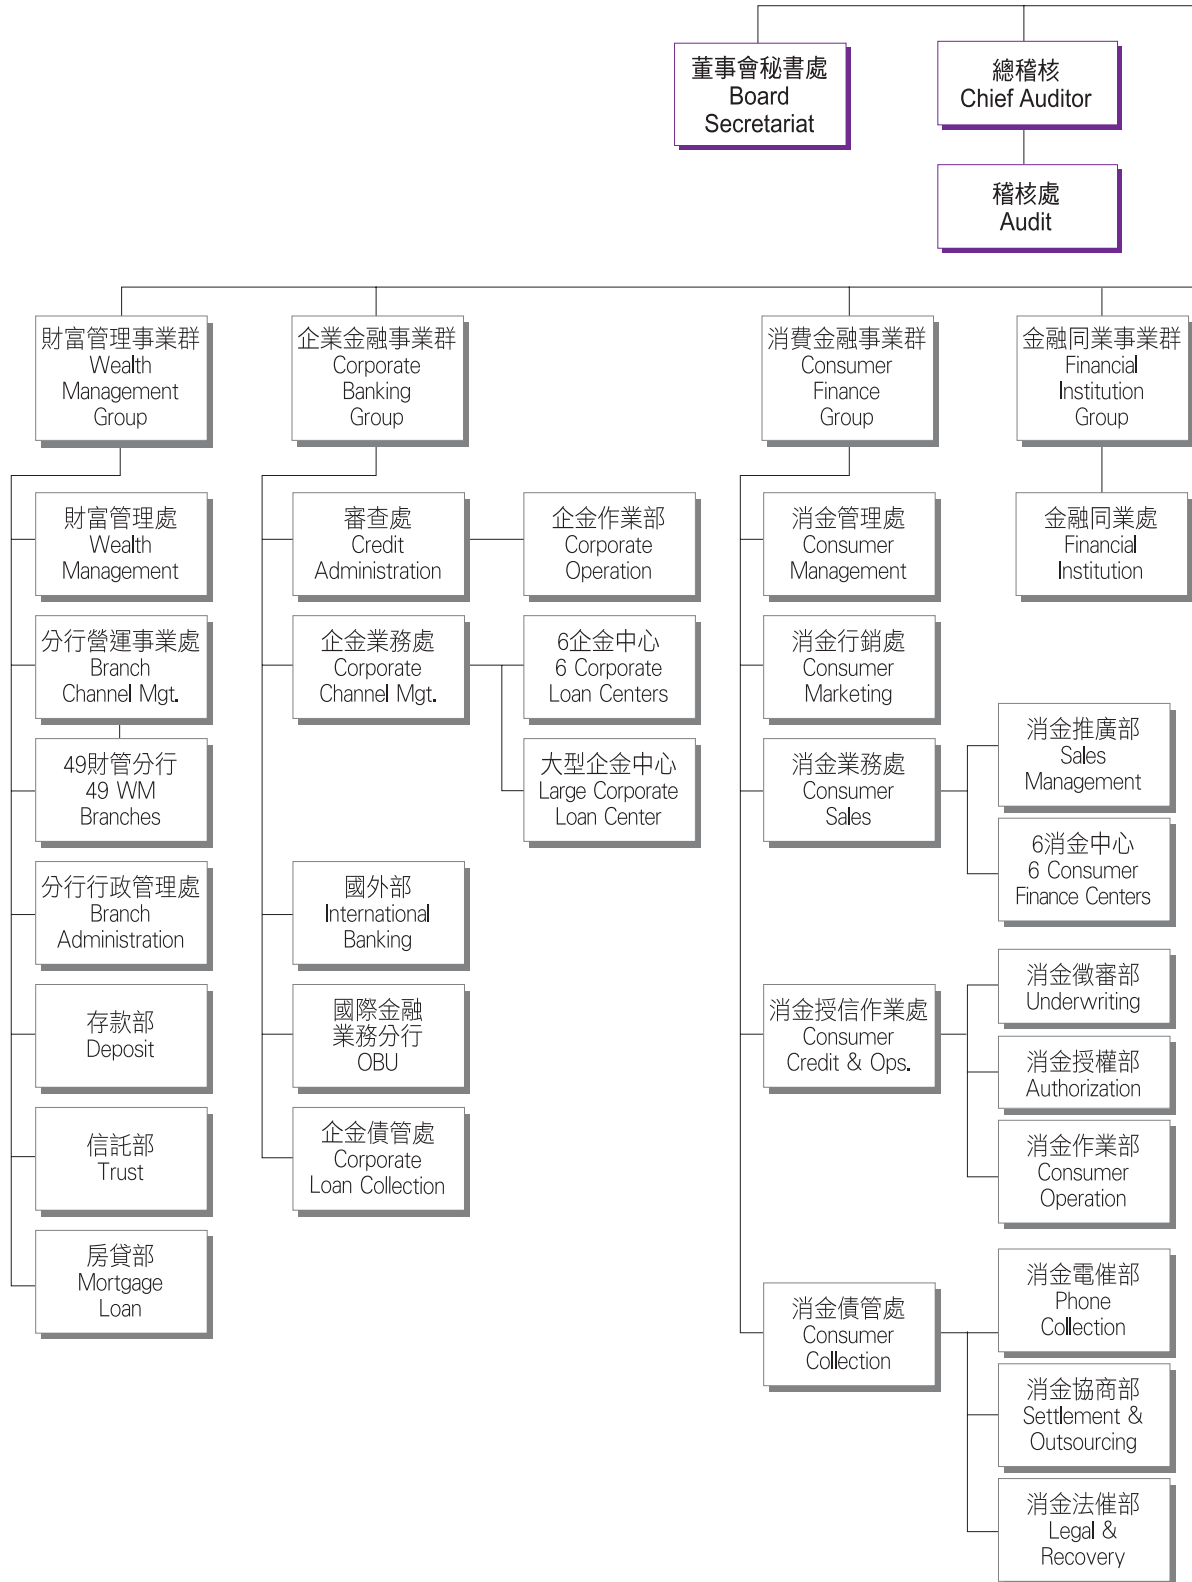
董事會秘書處
Board
Secretariat

總稽核
Chief Auditor

稽核處
Audit

財富管理事業群
Wealth
Management
Group

企業金融事業群
Corporate
Banking
Group

消費金融事業群
Consumer
Finance
Group

金融同業事業群
Financial
Institution
Group

財富管理處
Wealth
Management

分行營運事業處
Branch
Channel Mgt.

49財管分行
49 WM
Branches

分行行政管理處
Branch
Administration

存款部
Deposit

信託部
Trust

房貸部
Mortgage
Loan

審查處
Credit
Administration

企金作業部
Corporate
Operation

企金業務處
Corporate
Channel Mgt.

6企金中心
6 Corporate
Loan Centers

大型企金中心
Large Corporate
Loan Center

國外部
International
Banking

國際金融
業務分行
OBU

企金債管處
Corporate
Loan Collection

消金管理處
Consumer
Management

消金行銷處
Consumer
Marketing

消金業務處
Consumer
Sales

消金推廣部
Sales
Management

6消金中心
6 Consumer
Finance Centers

消金授信作業處
Consumer
Credit & Ops.

消金徵審部
Underwriting

消金授權部
Authorization

消金作業部
Consumer
Operation

消金債管處
Consumer
Collection

消金電催部
Phone
Collection

消金協商部
Settlement &
Outsourcing

消金法催部
Legal &
Recovery

金融同業處
Financial
Institution